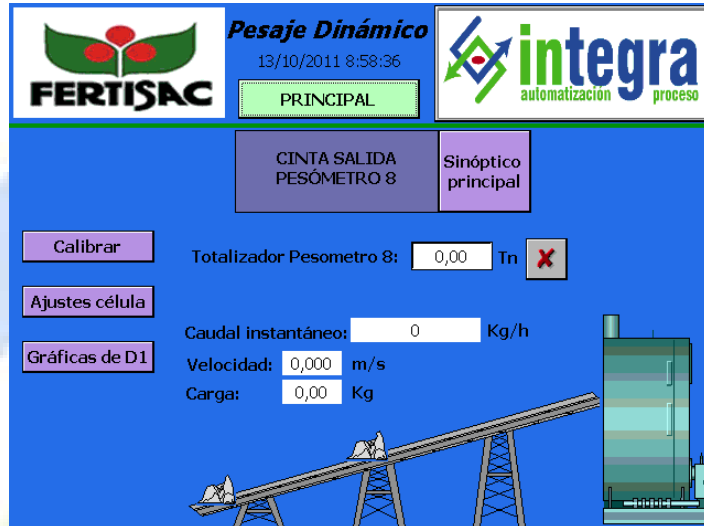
FERTISAC

Pesaje Dinámico
13/10/2011 8:58:36
PRINCIPAL

integra
automatizacion proceso

CINTA SALIDA PESÓMETRO 8

Sinóptico principal

Calibrar

Ajustes célula

Gráficas de D1

Totalizador Pesometro 8: 0,00 Tn

Caudal instantáneo: 0 Kg/h

Velocidad: 0,000 m/s

Carga: 0,00 Kg